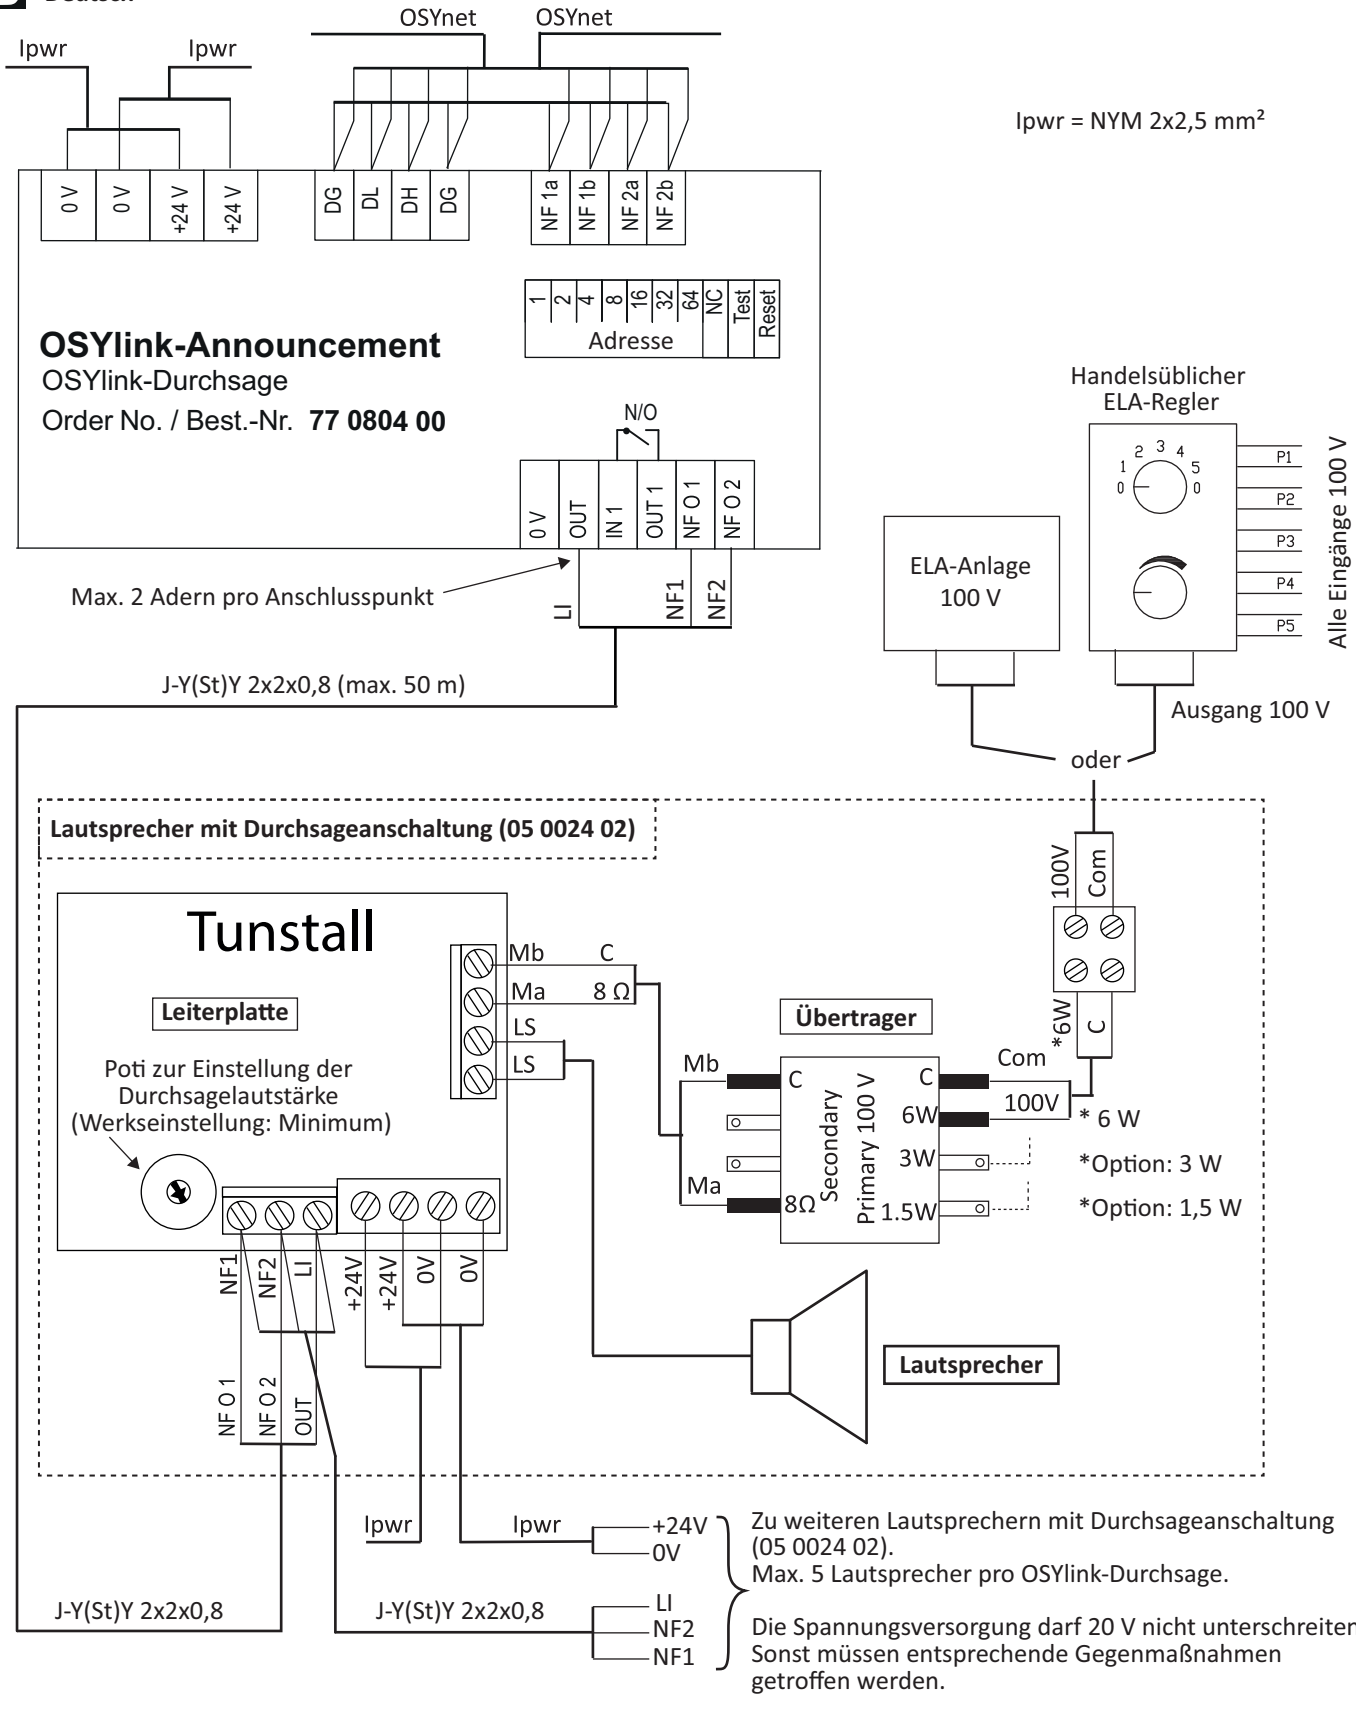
Deutsch

Ipwr Ipwr

OSYnet OSYnet

Ipwr = NYM 2x2,5 mm²

0 V
0 V
+24 V
+24 V
DG
DL
DH
DG
NF 1a
NF 1b
NF 2a
NF 2b

1
2
4
8
16
32
64
NC
Test
Reset
Adresse

**OSYlink-Announcement**
OSYlink-Durchsage
Order No. / Best.-Nr. **77 0804 00**

N/O

0 V
OUT
IN 1
OUT 1
NF O 1
NF O 2

LI
NF1
NF2

Max. 2 Adern pro Anschlusspunkt

J-Y(St)Y 2x2x0,8 (max. 50 m)

Handelsüblicher ELA-Regler

0 1 2 3 4 5 0

P1
P2
P3
P4
P5

Alle Eingänge 100 V

ELA-Anlage 100 V

Ausgang 100 V

oder

Lautsprecher mit Durchsageanschaltung (05 0024 02)

100V
Com

*6W
C

Tunstall

Leiterplatte

Poti zur Einstellung der Durchsagelautstärke (Werkseinstellung: Minimum)

Mb
Ma
LS
LS

C
8 Ω

Übertrager

Mb
Ma
C
8Ω
Secondary
Primary 100 V
C
6W
3W
1.5W

Com
100V
* 6 W
*Option: 3 W
*Option: 1,5 W

NF1
NF2
LI
+24V
+24V
0V
0V

Lautsprecher

NF O 1
NF O 2
OUT

Ipwr
Ipwr
+24V
0V

J-Y(St)Y 2x2x0,8
J-Y(St)Y 2x2x0,8
LI
NF2
NF1

Zu weiteren Lautsprechern mit Durchsageanschaltung (05 0024 02).
Max. 5 Lautsprecher pro OSYlink-Durchsage.

Die Spannungsversorgung darf 20 V nicht unterschreiten. Sonst müssen entsprechende Gegenmaßnahmen getroffen werden.